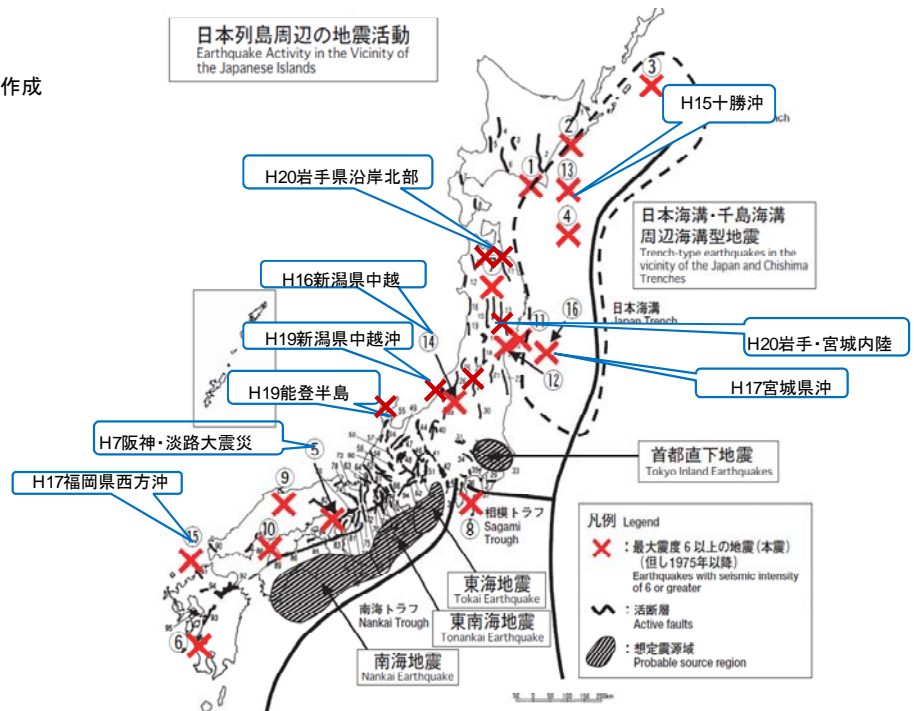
作成

日本列島周辺の地震活動
Earthquake Activity in the Vicinity of the Japanese Islands

H15十勝沖

H20岩手県沿岸北部

日本海溝・千島海溝周辺海溝型地震
Trench-type earthquakes in the vicinity of the Japan and Chishima Trenches

H16新潟県中越

日本海溝
Japan Trench

H19新潟県中越沖

H20岩手・宮城内陸

H17宮城県沖

H19能登半島

H7阪神・淡路大震災

首都直下地震
Tokyo Inland Earthquakes

H17福岡県西方沖

相模トラフ
Sagami Trough

凡例 Legend

最大震度6以上の地震(本震)(但し1975年以降)
Earthquakes with seismic intensity of 6 or greater

活断層
Active faults

想定震源域
Probable source region

東海地震
Tokai Earthquake

南海トラフ
Nankai Trough

東南海地震
Tonankai Earthquake

南海地震
Nankai Earthquake

1 2 3 4 5 6 8 9 10 11 12 13 14 15 16